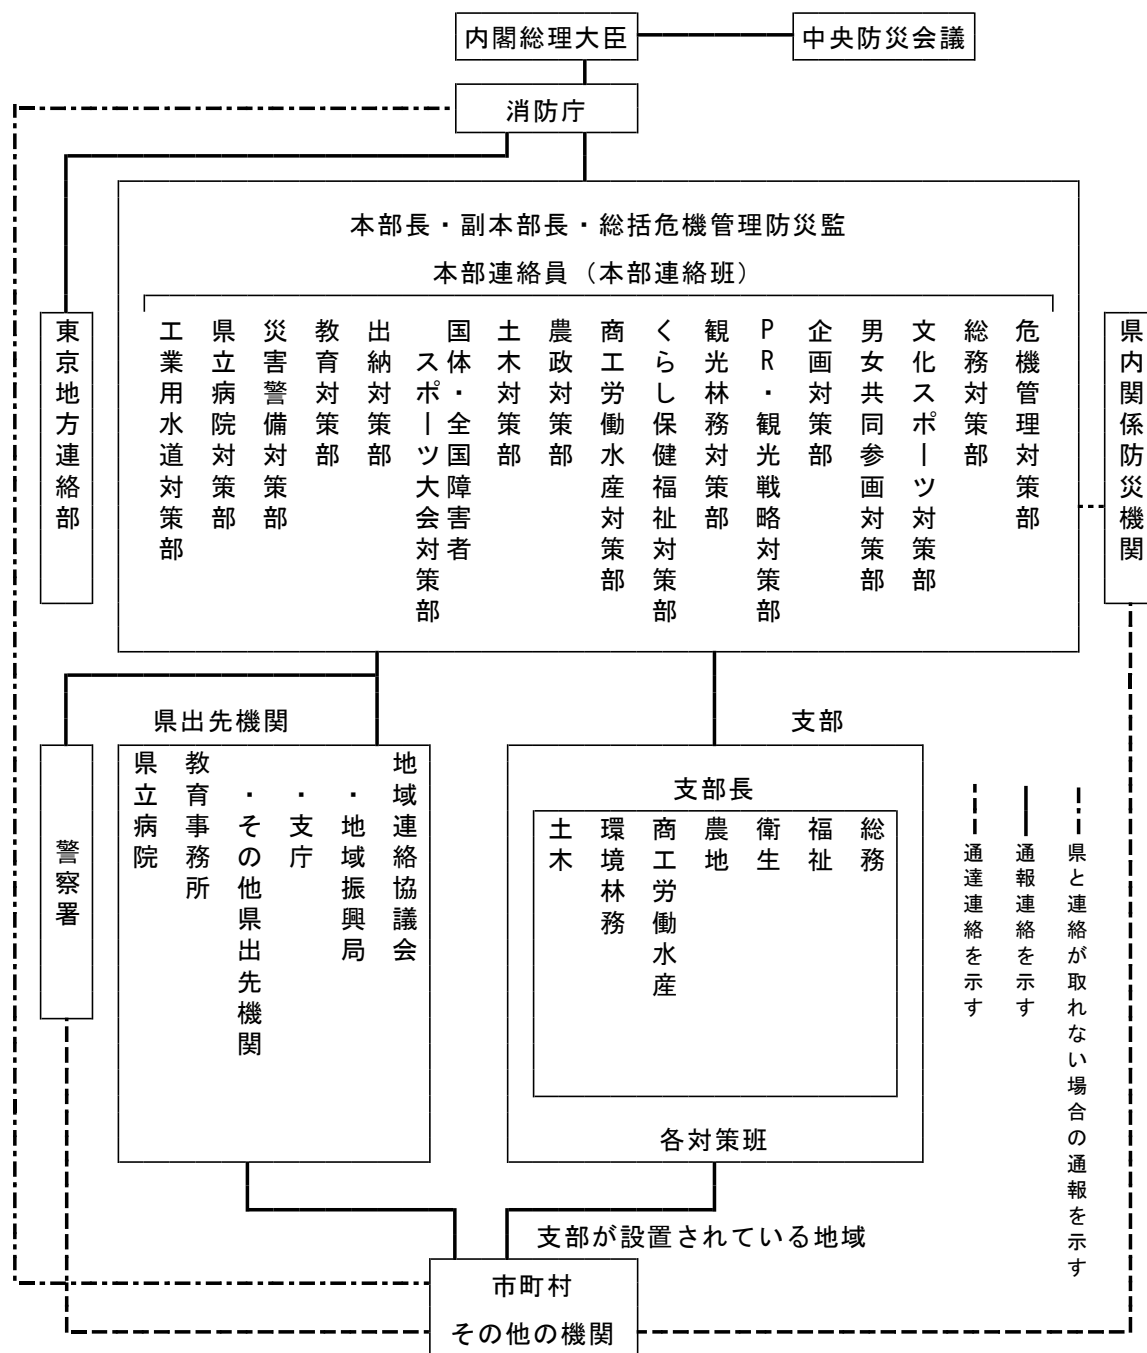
内閣総理大臣

中央防災会議

消防庁

本部長・副本部長・総括危機管理防災監

本部連絡員（本部連絡班）

東京地方連絡部

危機管理対策部

総務対策部

文化スポーツ対策部

男女共同参画対策部

企画対策部

PR・観光戦略対策部

観光林務対策部

くらし保健福祉対策部

商工労働水産対策部

農政対策部

土木対策部

国体・全国障害者スポーツ大会対策部

出納対策部

教育対策部

災害警備対策部

県立病院対策部

工業用水道対策部

県内関係防災機関

県出先機関

警察署

地域連絡協議会

・地域振興局

・支庁

・その他県出先機関

教育事務所

県立病院

支部

支部長

総務

福祉

衛生

農地

商工労働水産

環境林務

土木

各対策班

通達連絡を示す

通報連絡を示す

県と連絡が取れない場合の通報を示す

支部が設置されている地域

市町村

その他の機関